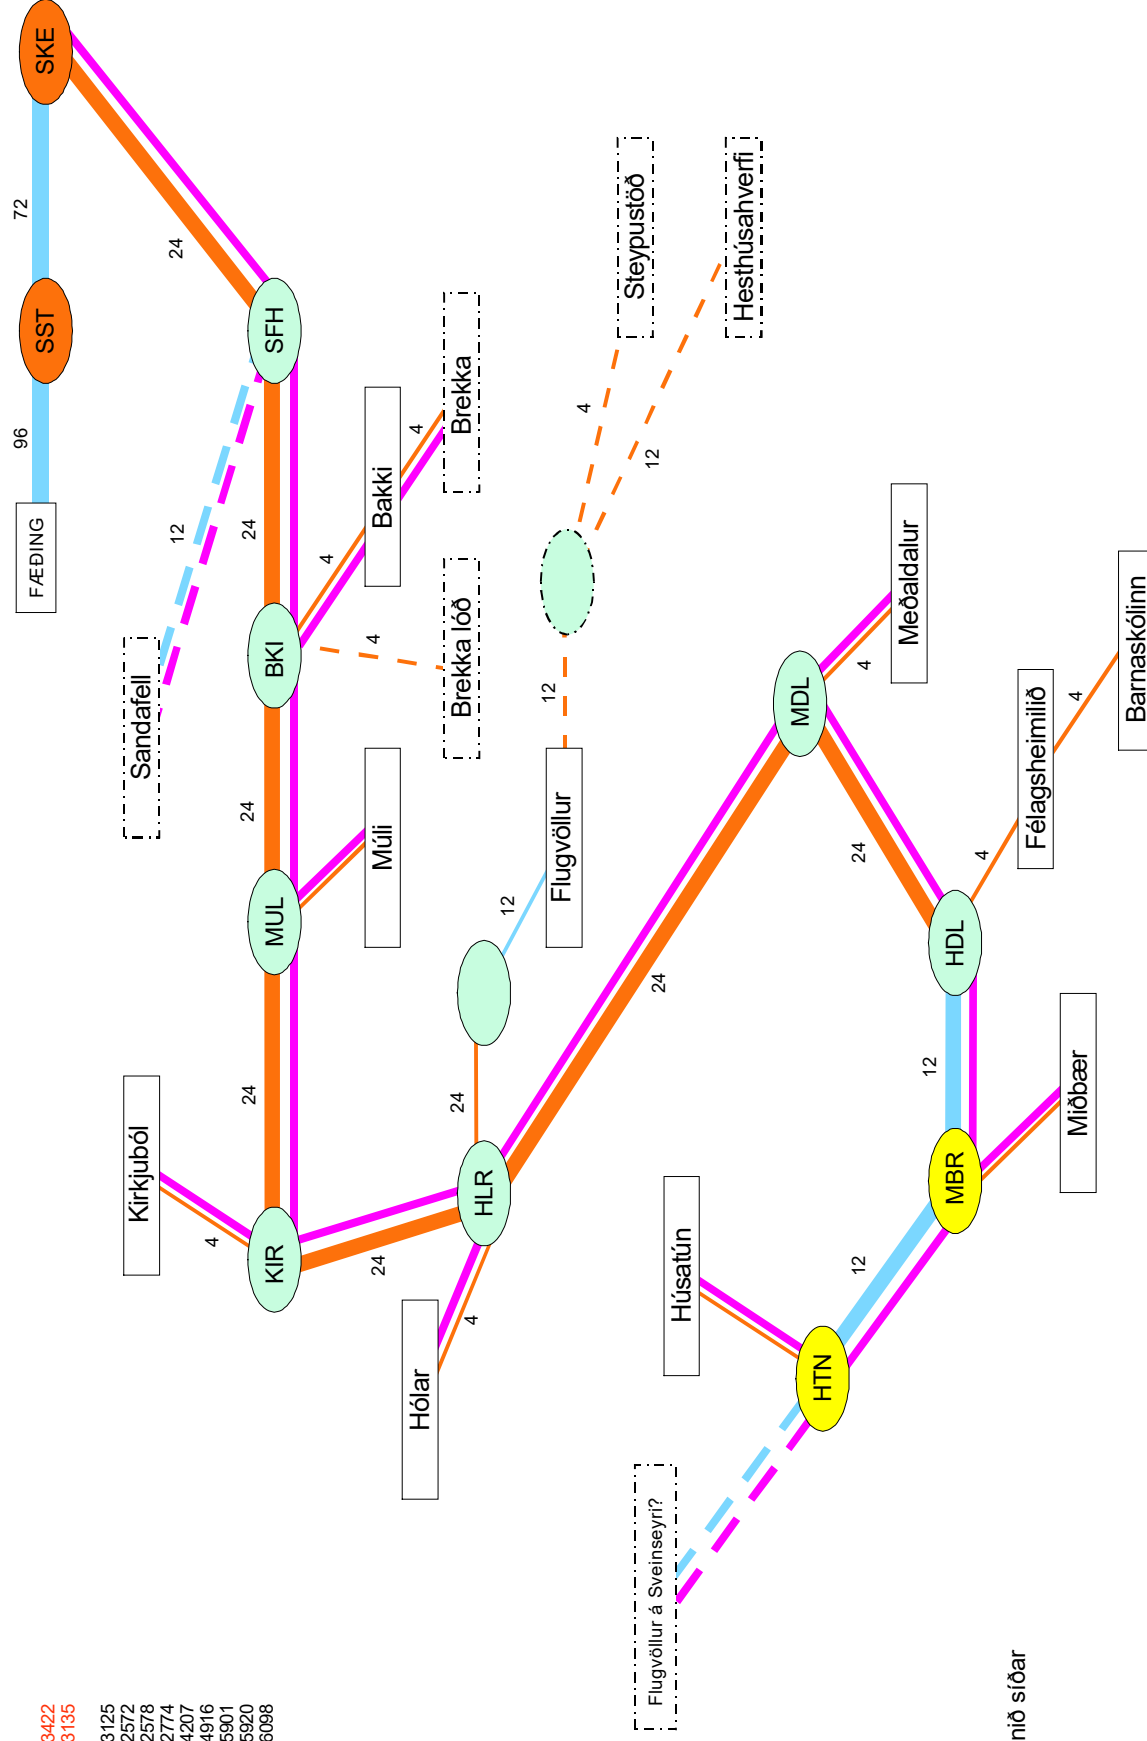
SKE
72
SST
96
FÆÐING
24
SFH
12
24
Sandafell
Bakki
4
Brekka
4
BKI
4
Brekka lóð
Steypustöð
4
Hesthúsahverfi
12
12
Flugvöllur
24
MUL
Múli
12
Meðaldalur
4
MDL
24
Félagsheimilið
4
Barnaskólinn
4
HDL
24
Kirkjuból
4
KIR
24
24
HLR
24
12
Miðbær
MBR
12
Húsatún
4
Hólar
HTN
Flugvöllur á Sveinseyri?
nið síðar
3422
3135
3125
2572
2578
2774
4207
4916
5901
5920
6098